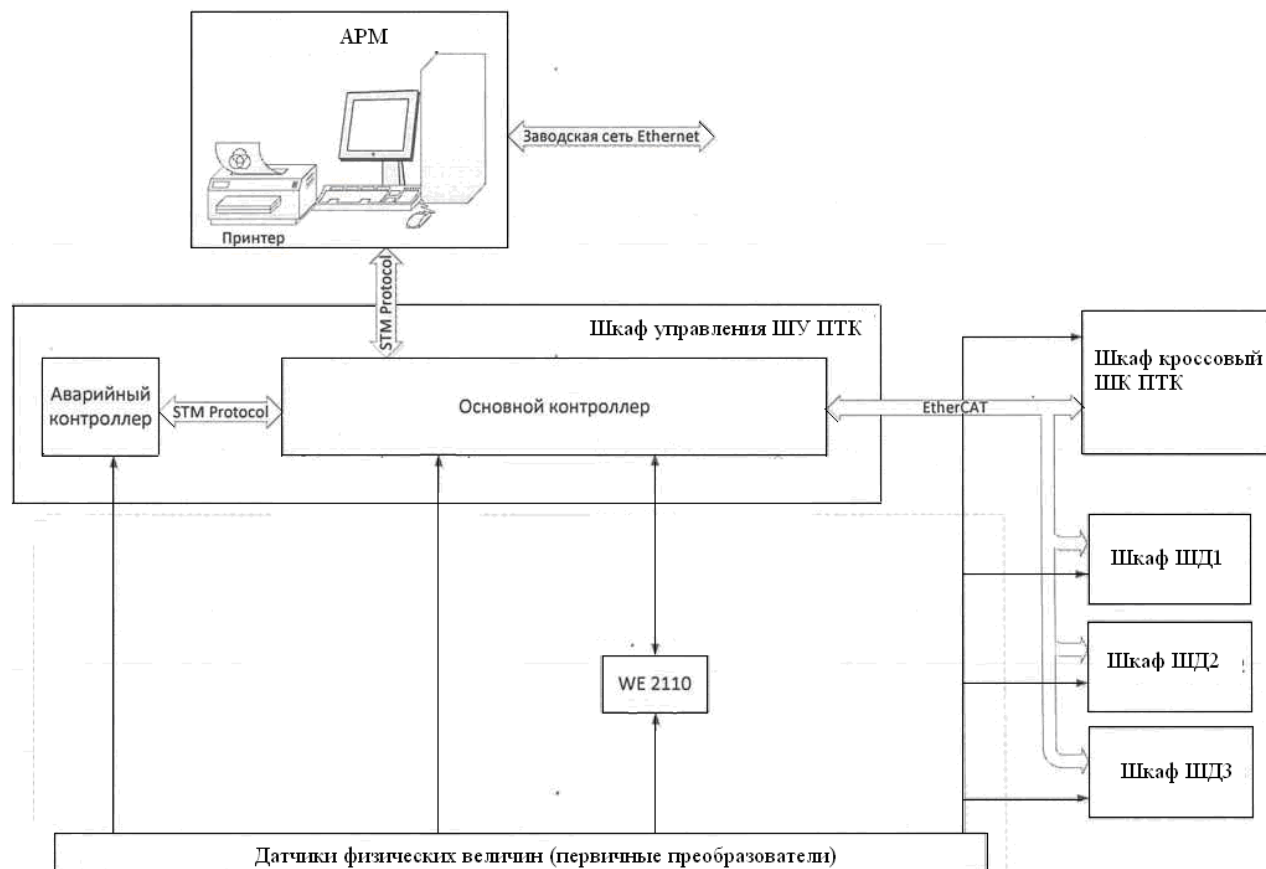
АРМ

Заводская сеть Ethernet

Принтер

STM Protocol

Шкаф управления ШУ ПТК

Аварийный контроллер

STM Protocol

Основной контроллер

EtherCAT

Шкаф кроссовый ШК ПТК

Шкаф ШД1

Шкаф ШД2

Шкаф ШД3

WE 2110

Датчики физических величин (первичные преобразователи)